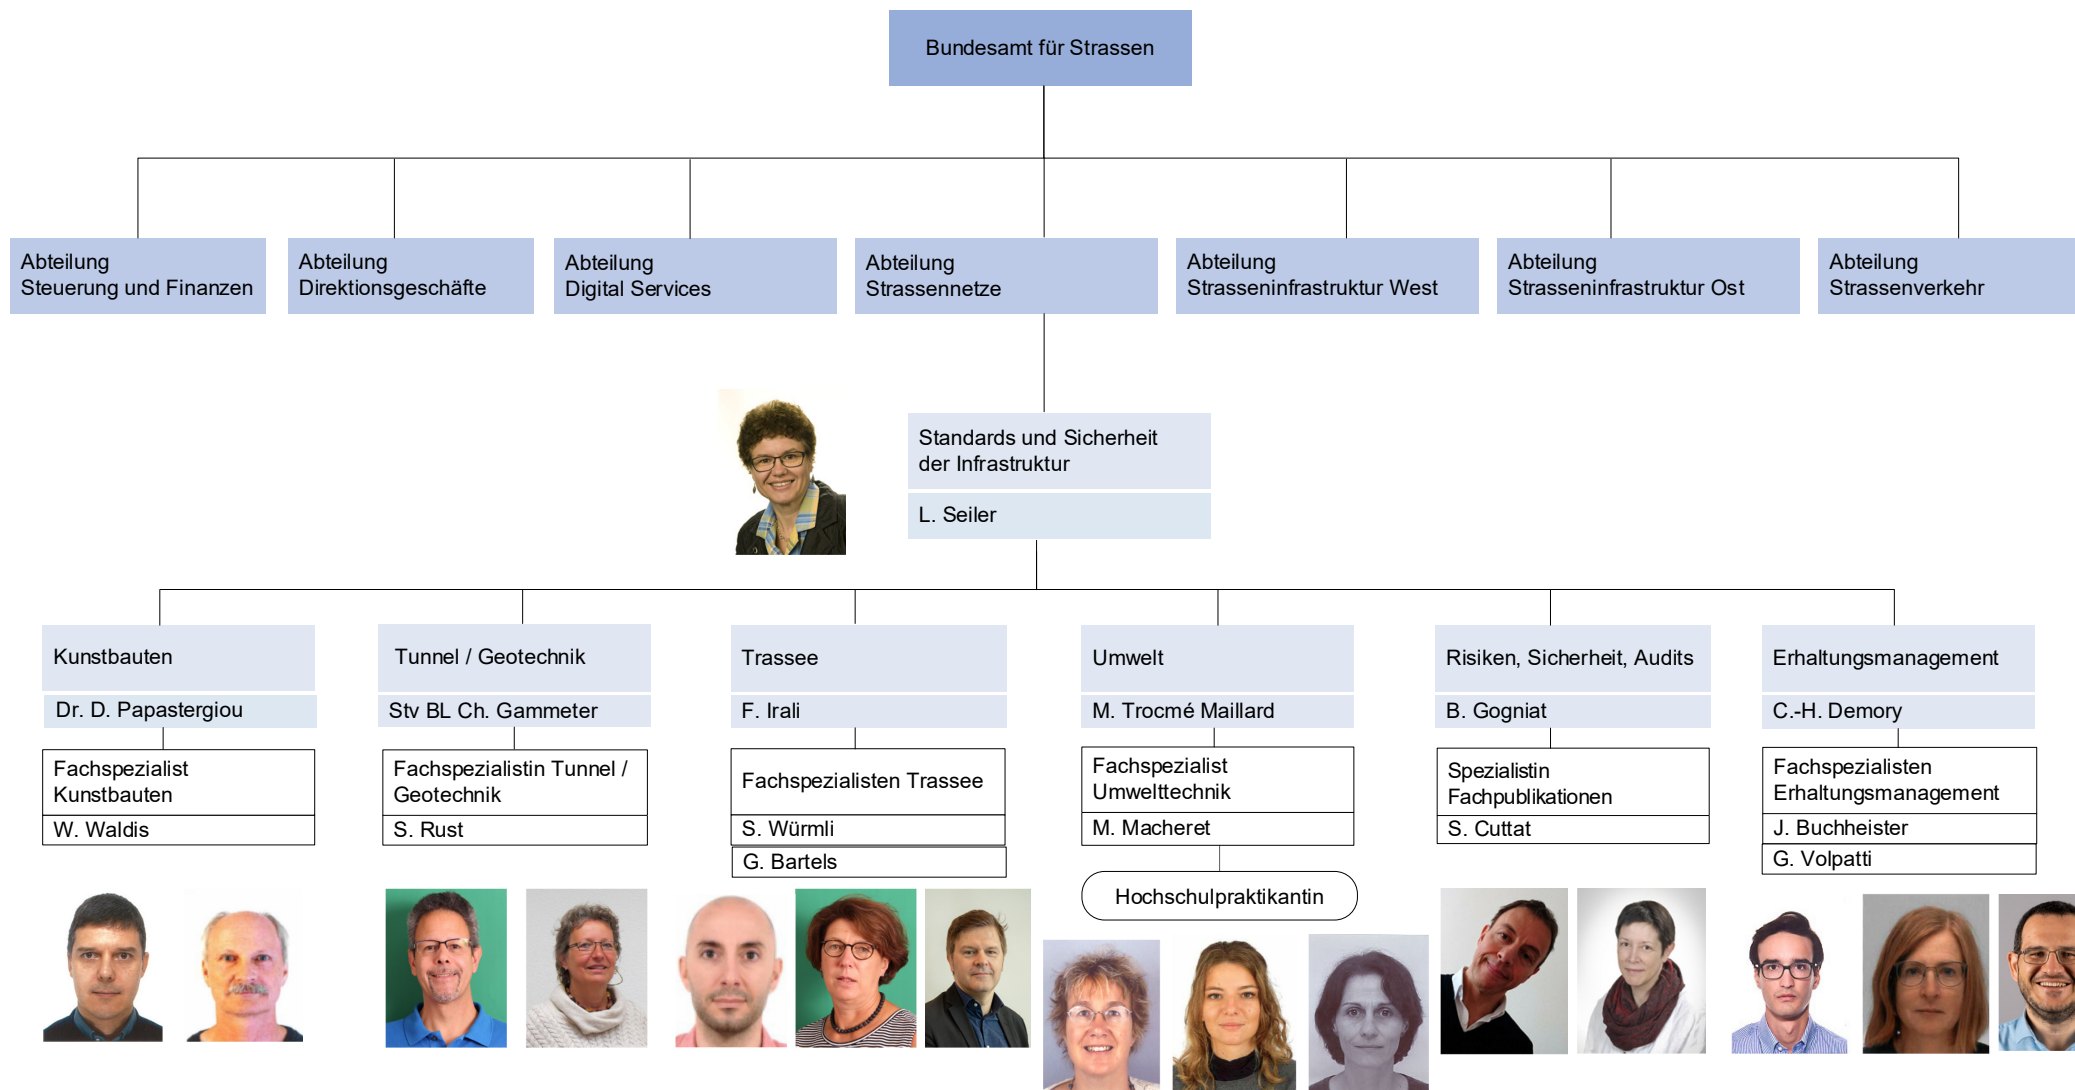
Bundesamt für Strassen

Abteilung Steuerung und Finanzen

Abteilung Direktionsgeschäfte

Abteilung Digital Services

Abteilung Strassennetze

Abteilung Strasseninfrastruktur West

Abteilung Strasseninfrastruktur Ost

Abteilung Strassenverkehr

Standards und Sicherheit der Infrastruktur

L. Seiler

Kunstbauten

Dr. D. Papastergiou

Fachspezialist Kunstbauten

W. Waldis

Tunnel / Geotechnik

Stv BL Ch. Gammeter

Fachspezialistin Tunnel / Geotechnik

S. Rust

Trassee

F. Irali

Fachspezialisten Trassee

S. Würmli

G. Bartels

Umwelt

M. Trocmé Maillard

Fachspezialist Umwelttechnik

M. Macheret

Hochschulpraktikantin

Risiken, Sicherheit, Audits

B. Gogniat

Spezialistin Fachpublikationen

S. Cuttat

Erhaltungsmanagement

C.-H. Demory

Fachspezialisten Erhaltungsmanagement

J. Buchheister

G. Volpatti